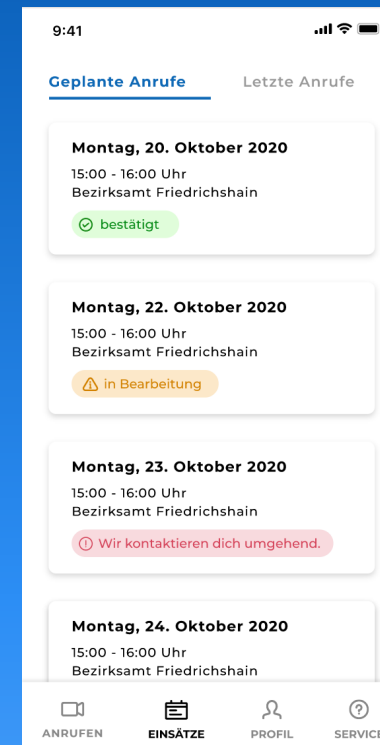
9:41

Geplante Anrufe
Letzte Anrufe

Montag, 20. Oktober 2020
15:00 - 16:00 Uhr
Bezirksamt Friedrichshain
bestätigt

Montag, 22. Oktober 2020
15:00 - 16:00 Uhr
Bezirksamt Friedrichshain
in Bearbeitung

Montag, 23. Oktober 2020
15:00 - 16:00 Uhr
Bezirksamt Friedrichshain
Wir kontaktieren dich umgehend.

Montag, 24. Oktober 2020
15:00 - 16:00 Uhr
Bezirksamt Friedrichshain

ANRUFEN
EINSÄTZE
PROFIL
SERVICE